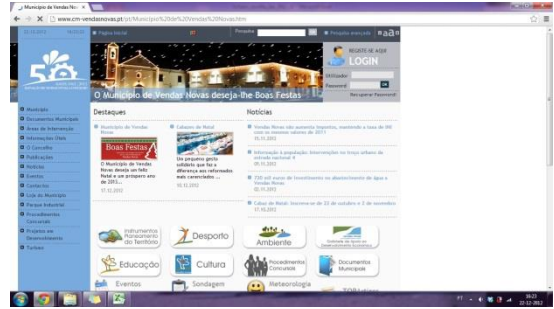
Município de Vendas Nov ×

www.cm-vendasnovas.pt/pt/Municipio%20de%20Vendas%20Novas.htm

Página Inicial | Pesquisa | Pesquisa avançada

REGISTE-SE AQUI
LOGIN
Utilizador
Password
Recuperar Password

O Município de Vendas Novas deseja-lhe Boas Festas

Município
Documentos Municipais
Áreas de Intervenção
Informações Úteis
O Concelho
Publicações
Notícias
Eventos
Contactos
Loja do Munícipe
Parque Industrial
Procedimentos Concursais
Projetos em Desenvolvimento
Turismo

Destaques

Município de Vendas Novas
Boas Festas
O Município de Vendas Novas deseja um feliz Natal e um próspero ano de 2013...
17.12.2012

Cabazes de Natal
Um pequeno gesto solidário que faz a diferença aos reformados mais carenciados ...
10.12.2012

Notícias

Vendas Novas não aumenta impostos, mantendo a taxa de IMI com os mesmos valores de 2011
05.11.2012

Informação à população: Intervenções no troço urbano da estrada nacional 4
09.11.2012

235 mil euros de investimento no abastecimento de água a Vendas Novas
02.11.2012

Cabaz de Natal: Inscrevem-se de 22 de outubro a 2 de novembro
17.10.2012

Instrumentos Planeamento do Território
Desporto
Ambiente
Educação
Cultura
Procedimentos Concursais
Documentos Municipais
Eventos
Sondagem
Meteorologia

18:23
22-12-2012